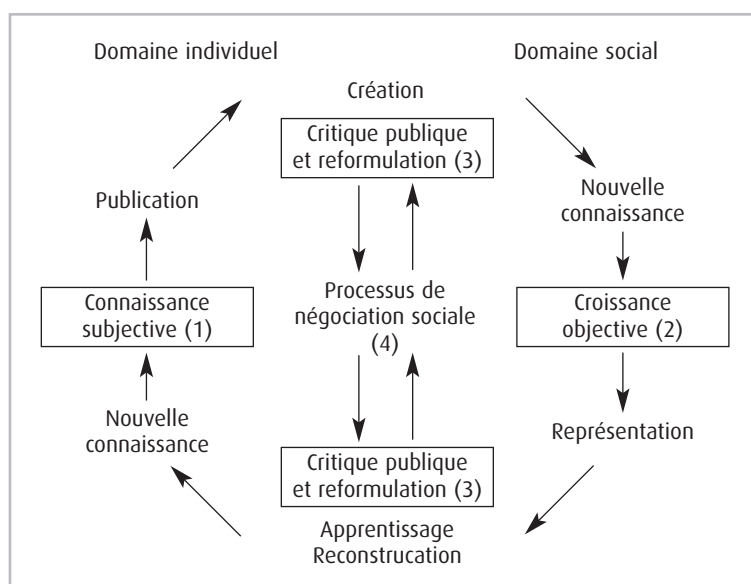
Domaine individuel

Domaine social

Création

Critique publique et reformulation (3)

Publication

Nouvelle connaissance

Connaissance subjective (1)

Processus de négociation sociale (4)

Croissance objective (2)

Nouvelle connaissance

Représentation

Critique publique et reformulation (3)

Apprentissage
Reconstrucation